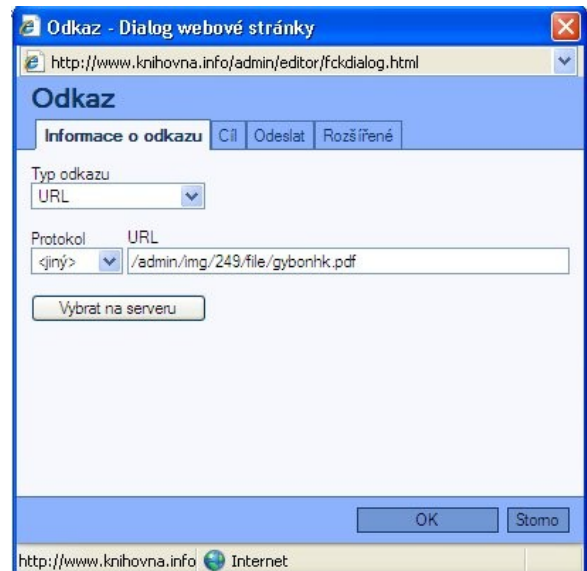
Odkaz - Dialog webové stránky

http://www.knihovna.info/admin/editor/fckdialog.html

Odkaz

Informace o odkazu | Cíl | Odeslat | Rozšířené

Typ odkazu
URL

Protokol
<jiný>

URL
/admin/img/249/file/gybonhk.pdf

Vybrat na serveru

OK | Storno

http://www.knihovna.info Internet